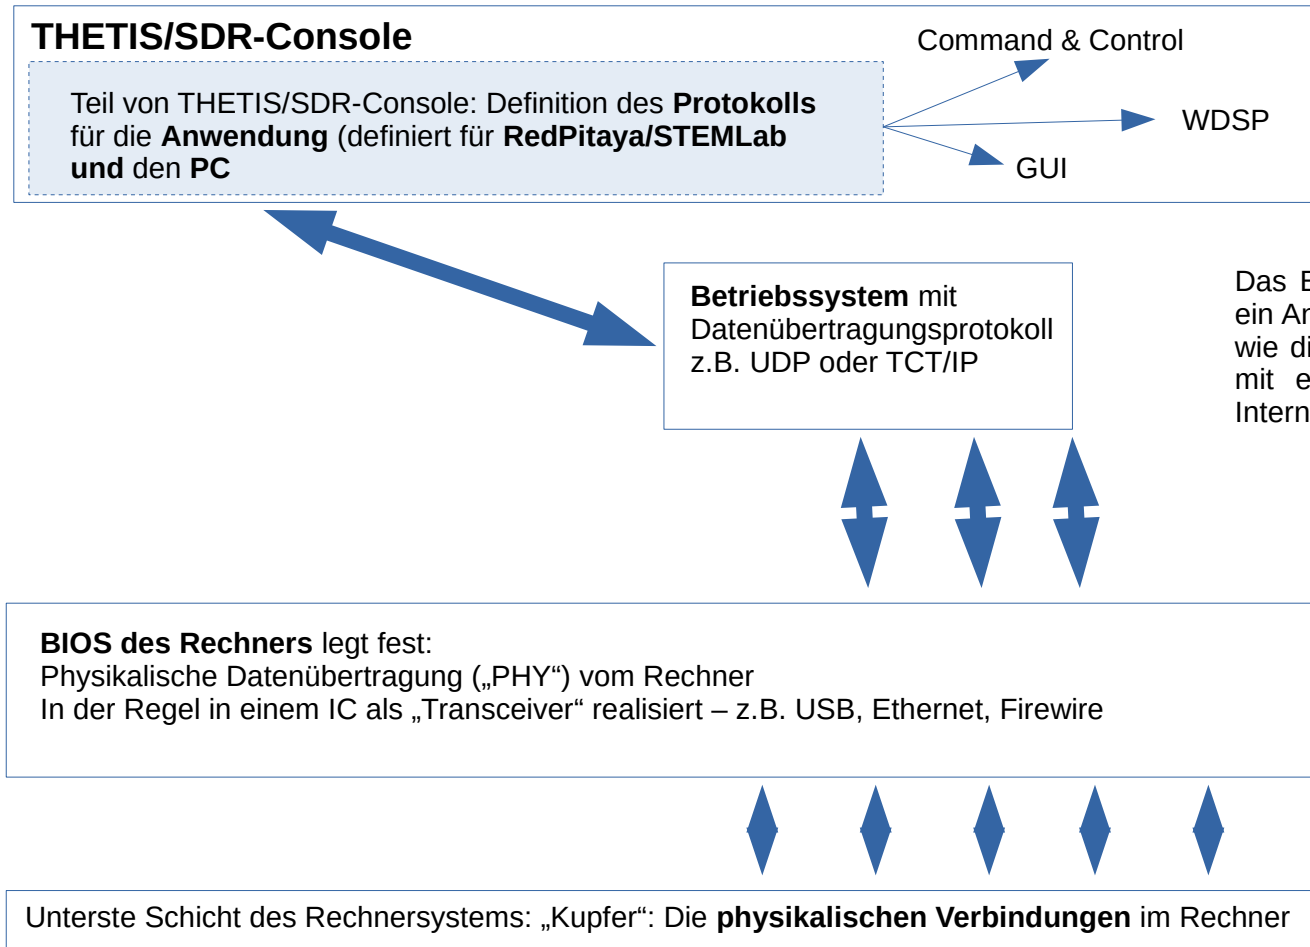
**THETIS/SDR-Console**

Teil von THETIS/SDR-Console: Definition des **Protokolls** für die **Anwendung** (definiert für **RedPitaya/STEMLab und** den **PC**

Command & Control

WDSP

GUI

**Betriebssystem** mit Datenübertragungsprotokoll z.B. UDP oder TCT/IP

Das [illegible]
ein An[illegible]
wie di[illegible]
mit e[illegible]
Intern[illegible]

**BIOS des Rechners** legt fest:
Physikalische Datenübertragung („PHY“) vom Rechner
In der Regel in einem IC als „Transceiver“ realisiert – z.B. USB, Ethernet, Firewire

Unterste Schicht des Rechnersystems: „Kupfer“: Die **physikalischen Verbindungen** im Rechner